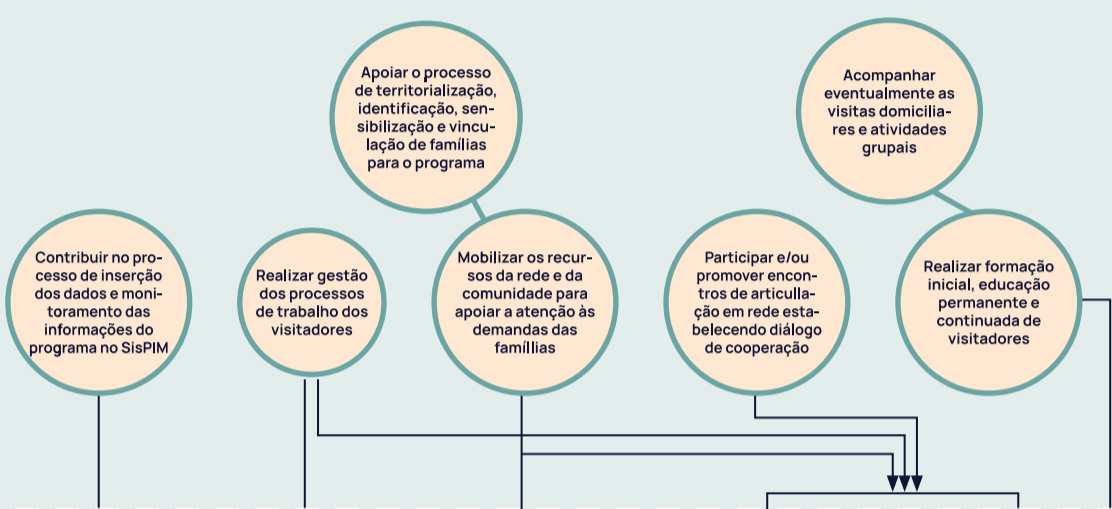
Apoiar o processo de territorialização, identificação, sensibilização e vinculação de famílias para o programa

Acompanhar eventualmente as visitas domiciliares e atividades grupais

Contribuir no processo de inserção dos dados e monitoramento das informações do programa no SisPIM

Realizar gestão dos processos de trabalho dos visitadores

Mobilizar os recursos da rede e da comunidade para apoiar a atenção às demandas das famílias

Participar e/ou promover encontros de articullação em rede estabelecendo diálogo de cooperação

Realizar formação inicial, educação permanente e continuada de visitadores